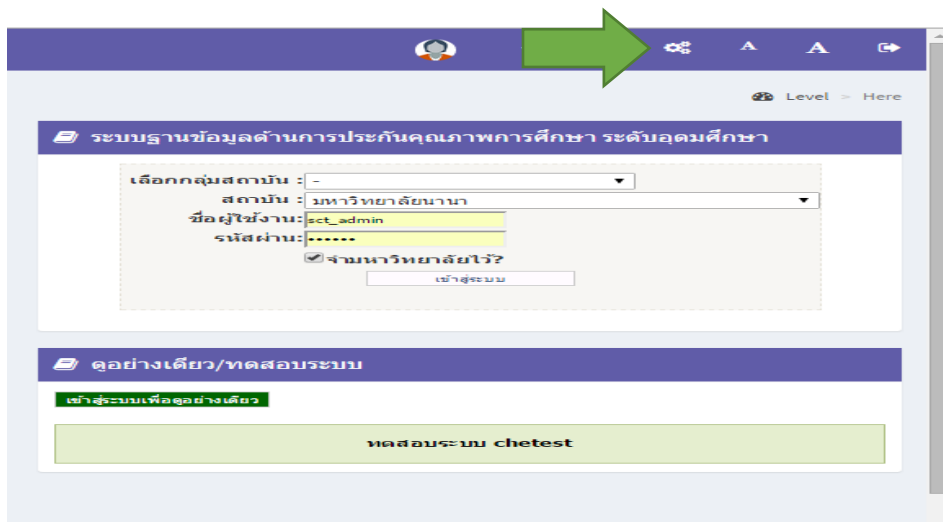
A A

Level > Here

ระบบฐานข้อมูลด้านการประกันคุณภาพการศึกษา ระดับอุดมศึกษา

เลือกกลุ่มสถาบัน : -
สถาบัน : มหาวิทยาลัยนานา
ชื่อผู้ใช้งาน: sct_admin
รหัสผ่าน: ••••••
จำมหาวิทยาลัยไว้?
เข้าสู่ระบบ

ดูอย่างเดียว/ทดสอบระบบ

เข้าสู่ระบบเพื่อดูอย่างเดียว

ทดสอบระบบ chetest